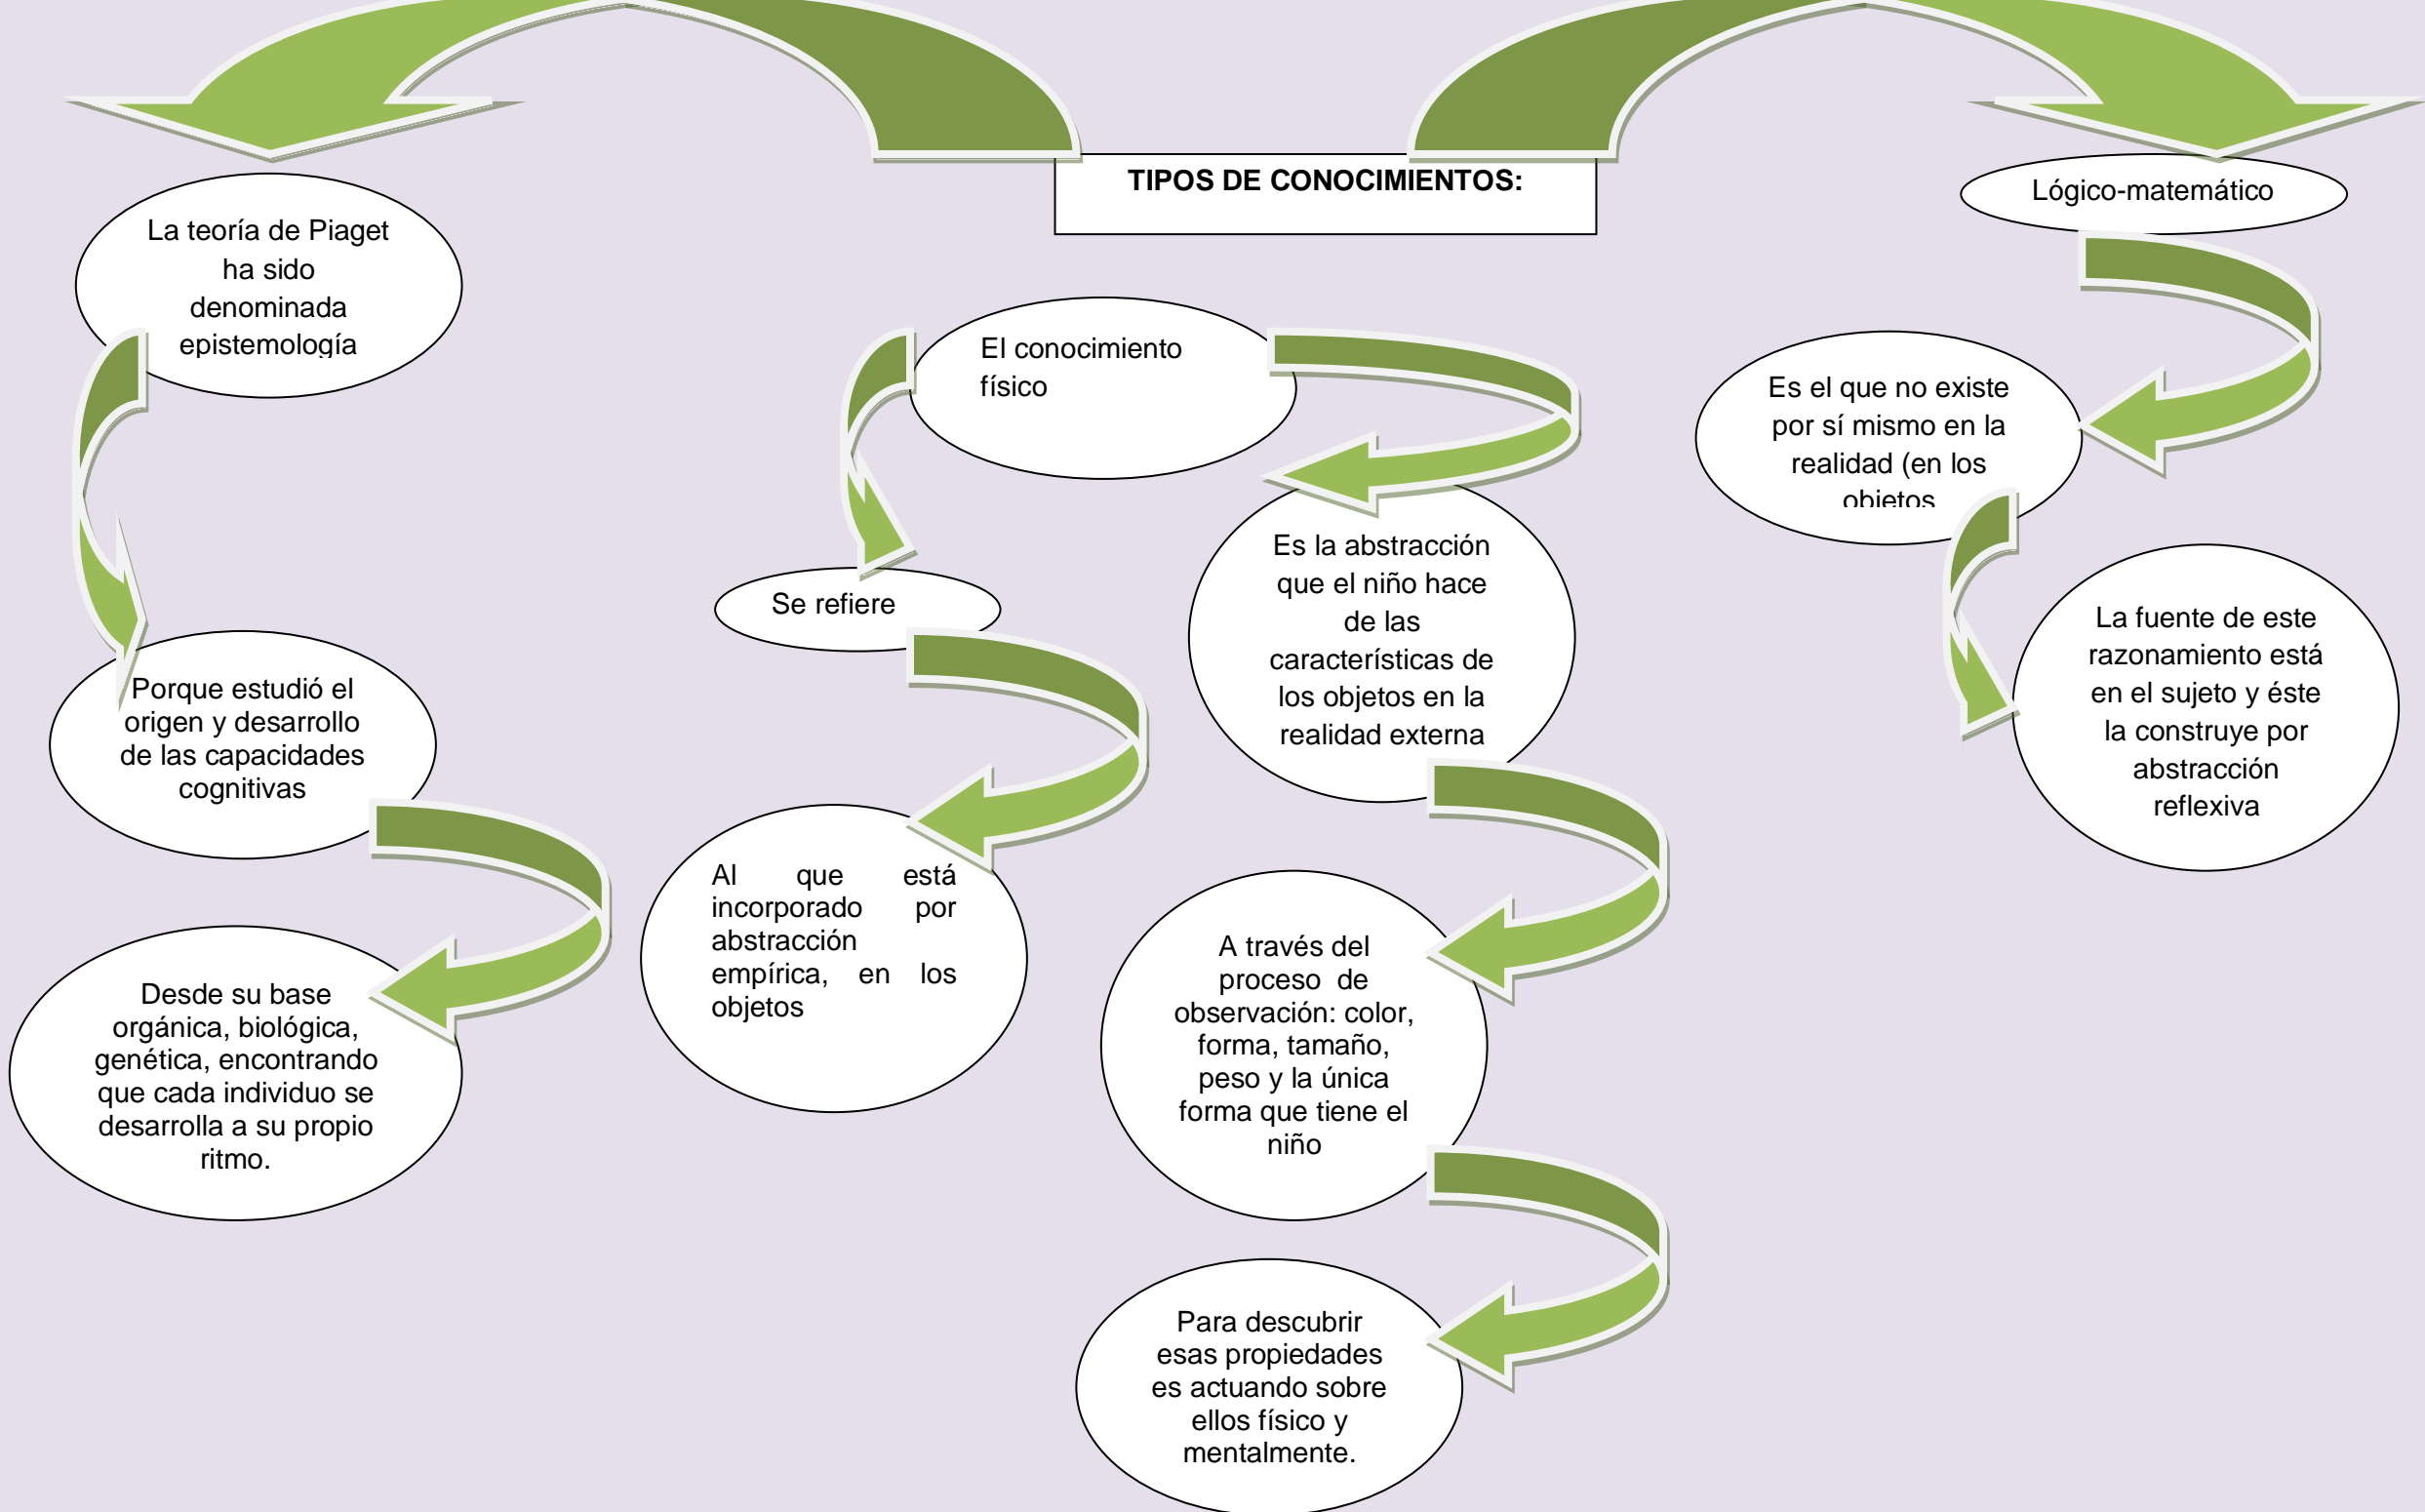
TIPOS DE CONOCIMIENTOS:

La teoría de Piaget ha sido denominada epistemología

Porque estudió el origen y desarrollo de las capacidades cognitivas

Desde su base orgánica, biológica, genética, encontrando que cada individuo se desarrolla a su propio ritmo.

El conocimiento físico

Se refiere

Al que está incorporado por abstracción empírica, en los objetos

Es la abstracción que el niño hace de las características de los objetos en la realidad externa

A través del proceso de observación: color, forma, tamaño, peso y la única forma que tiene el niño

Para descubrir esas propiedades es actuando sobre ellos físico y mentalmente.

Lógico-matemático

Es el que no existe por sí mismo en la realidad (en los objetos

La fuente de este razonamiento está en el sujeto y éste la construye por abstracción reflexiva